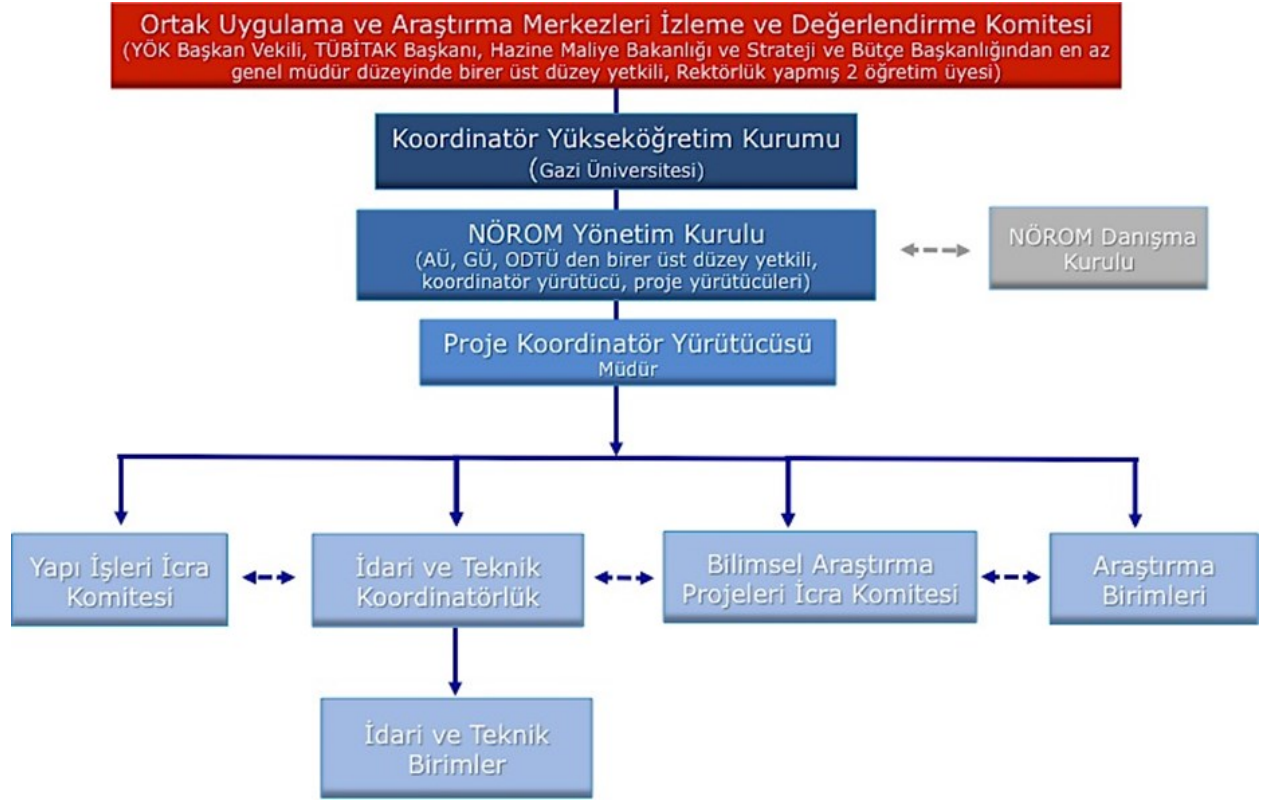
Ortak Uygulama ve Araştırma Merkezleri İzleme ve Değerlendirme Komitesi
(YÖK Başkan Vekili, TÜBİTAK Başkanı, Hazine Maliye Bakanlığı ve Strateji ve Bütçe Başkanlığından en az genel müdür düzeyinde birer üst düzey yetkili, Rektörlük yapmış 2 öğretim üyesi)

Koordinatör Yükseköğretim Kurumu
(Gazi Üniversitesi)

NÖROM Yönetim Kurulu
(AÜ, GÜ, ODTÜ den birer üst düzey yetkili, koordinatör yürütücü, proje yürütücüleri)

NÖROM Danışma Kurulu

Proje Koordinatör Yürütücüsü
Müdür

Yapı İşleri İcra Komitesi

İdari ve Teknik Koordinatörlük

Bilimsel Araştırma Projeleri İcra Komitesi

Araştırma Birimleri

İdari ve Teknik Birimler